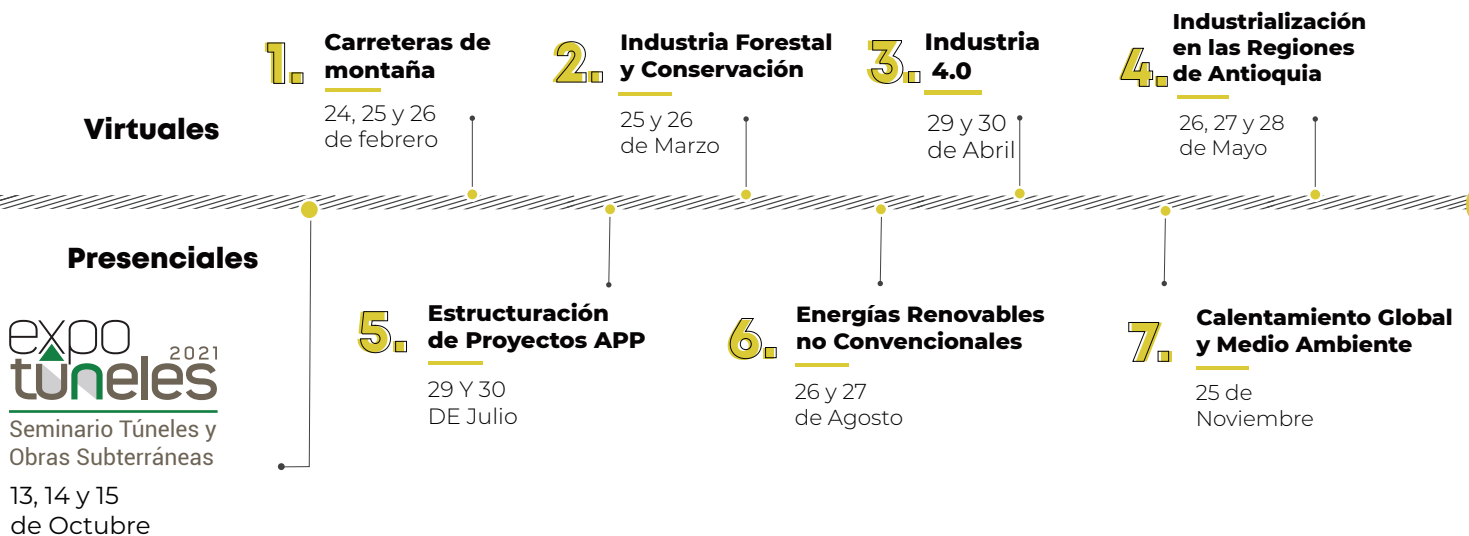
1. Carreteras de montaña

24, 25 y 26 de febrero

2. Industria Forestal y Conservación

25 y 26 de Marzo

3. Industria 4.0

29 y 30 de Abril

4. Industrialización en las Regiones de Antioquia

26, 27 y 28 de Mayo

Virtuales

Presenciales

expo túneles 2021
Seminario Túneles y Obras Subterráneas

13, 14 y 15 de Octubre

5. Estructuración de Proyectos APP

29 Y 30 DE Julio

6. Energías Renovables no Convencionales

26 y 27 de Agosto

7. Calentamiento Global y Medio Ambiente

25 de Noviembre